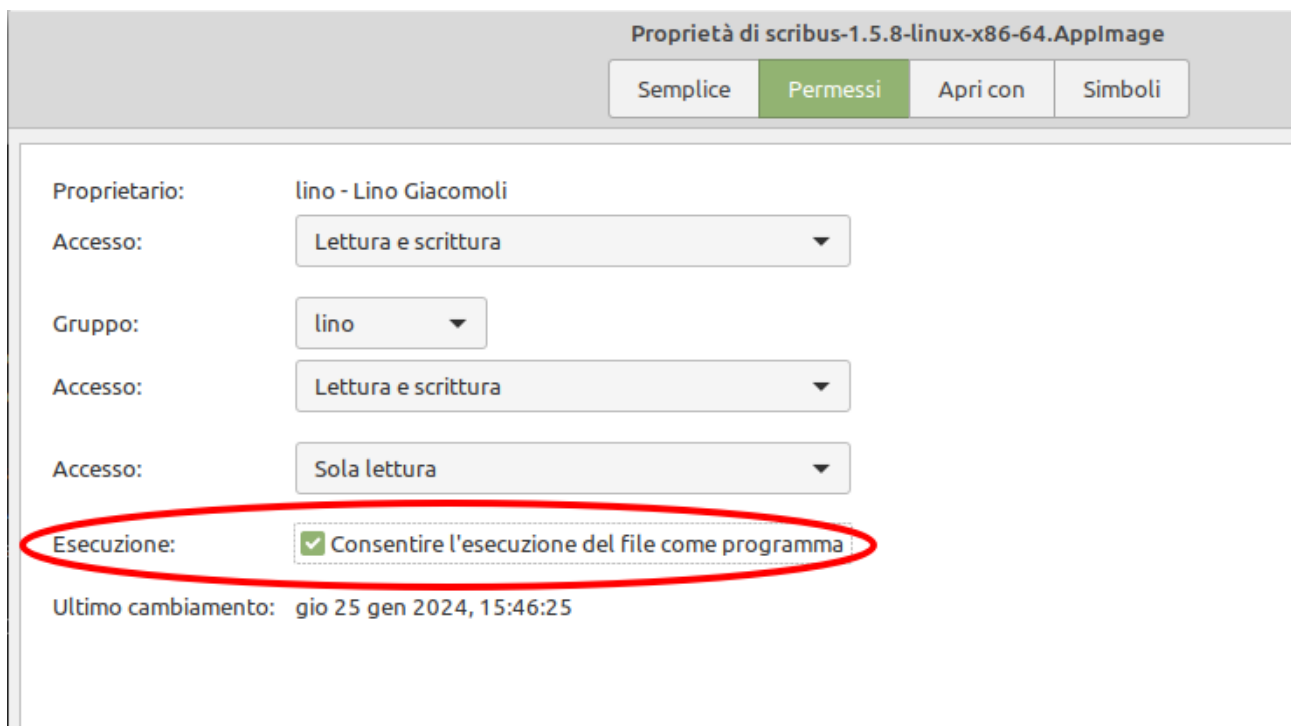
Proprietà di scribus-1.5.8-linux-x86-64.AppImage

Semplice | Permessi | Apri con | Simboli

Proprietario: lino - Lino Giacomoli
Accesso: Lettura e scrittura

Gruppo: lino
Accesso: Lettura e scrittura

Accesso: Sola lettura

Esecuzione: Consentire l'esecuzione del file come programma

Ultimo cambiamento: gio 25 gen 2024, 15:46:25